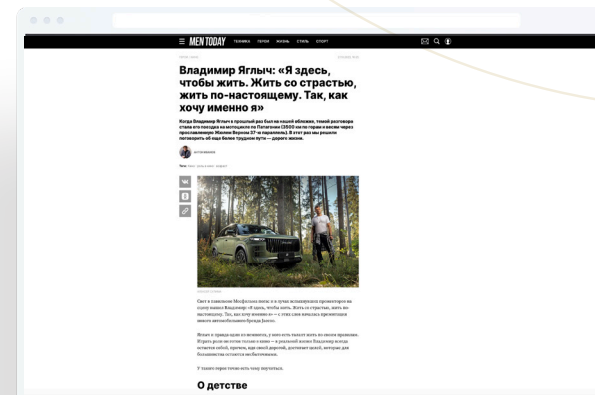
MEN TODAY ТЕХНИКА ГЕРОИ ЖИЗНЬ СТИЛЬ СПОРТ

Владимир Яглыч: «Я здесь, чтобы жить. Жить со страстью, жить по-настоящему. Так, как хочу именно я»

Когда Владимир Яглыч в прошлый раз был на нашей обложке, темой разговора стала его поездка на мотоцикле по Патагонии (3000 км по горам и весям через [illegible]). В этот раз мы решили поговорить об еще более трудном пути — дороге жизни.

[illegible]

Теги: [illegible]

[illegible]

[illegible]

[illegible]

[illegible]

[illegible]

О детстве